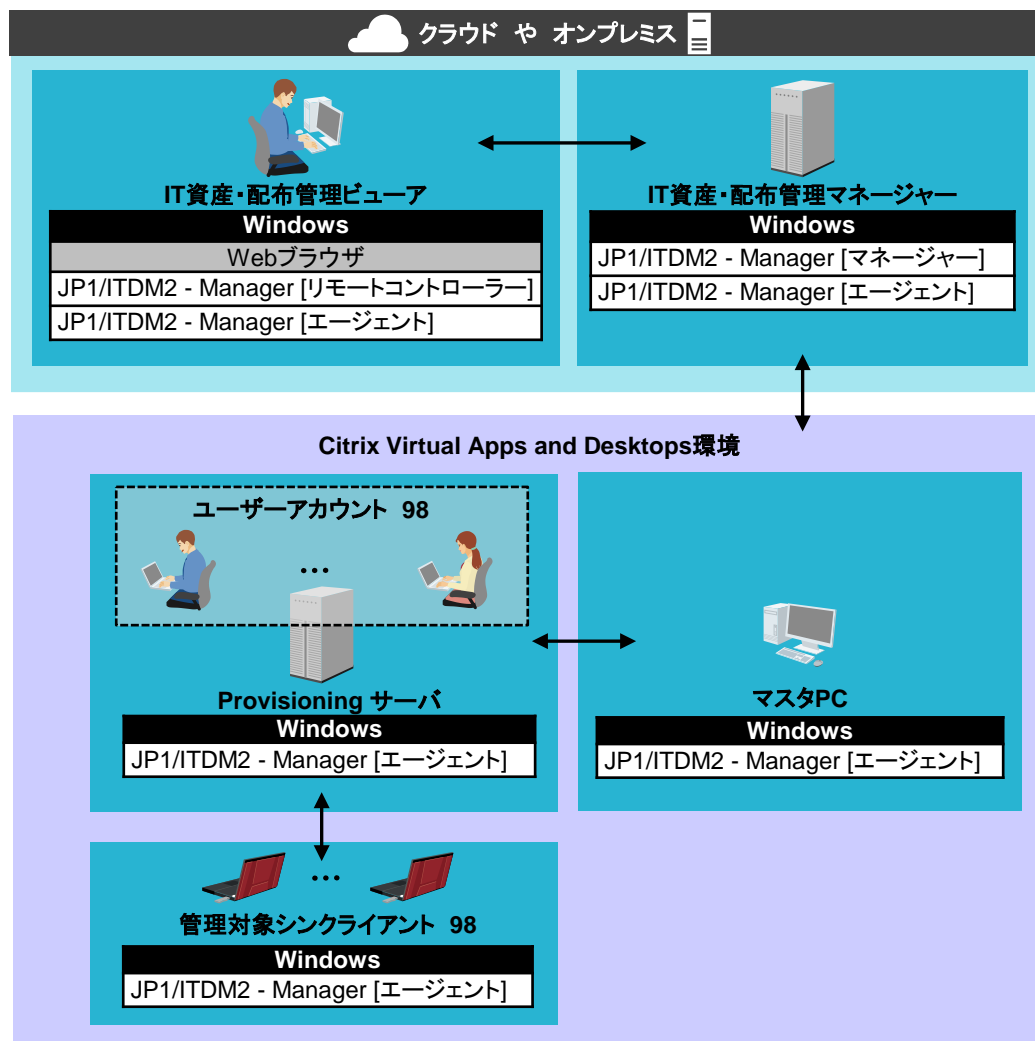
クラウド や オンプレミス

IT資産・配布管理ビューア

Windows

Webブラウザ

JP1/ITDM2 - Manager [リモートコントローラー]

JP1/ITDM2 - Manager [エージェント]

IT資産・配布管理マネージャー

Windows

JP1/ITDM2 - Manager [マネージャー]

JP1/ITDM2 - Manager [エージェント]

Citrix Virtual Apps and Desktops環境

ユーザーアカウント 98

…

Provisioning サーバ

Windows

JP1/ITDM2 - Manager [エージェント]

マスタPC

Windows

JP1/ITDM2 - Manager [エージェント]

…

管理対象シンクライアント 98

Windows

JP1/ITDM2 - Manager [エージェント]